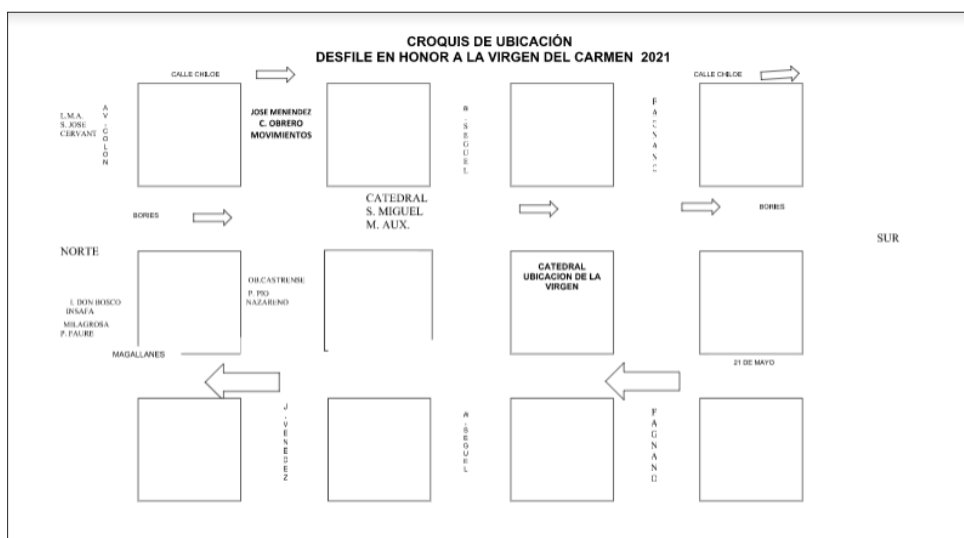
CROQUIS DE UBICACIÓN
DESFILE EN HONOR A LA VIRGEN DEL CARMEN 2021

CALLE CHILOE

CALLE CHILOE

L.M.A.
S. JOSE
CERVANT

AV. COLON

JOSE MENENDEZ
C. OBRERO
MOVIMIENTOS

M. SEGUEL

FAGNANO

BORIES

CATEDRAL
S. MIGUEL
M. AUX.

BORIES

NORTE

SUR

OILCASTRENSE
P. PIO
NAZARENO

CATEDRAL
UBICACION DE LA
VIRGEN

I. DON BOSCO
INSAFA
MILAGROSA
P. FAURE

MAGALLANES

21 DE MAYO

J. VENEDEZ

M. SEGUEL

FAGNANO